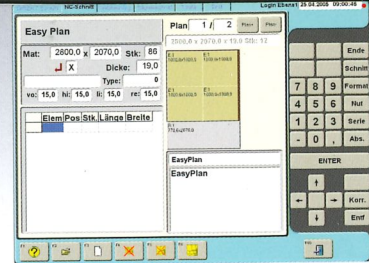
NC-Schnitt
Login Ebene1 25.04.2008 09:50:49

Easy Plan

Mat: 2800,0 x 2070,0 Stk: 86
X Dicke: 19,0
Type: 0
vo: 15,0 hi: 15,0 li: 15,0 re: 15,0

| Elem | Pos | Stk. | Länge | Breite |
|---|---|---|---|---|
| | | | | |

Plan 1 / 2
2800,0 x 2070,0 x 19,0 Stk: 12

EasyPlan
EasyPlan

Ende
Schnitt
7 8 9 Format
4 5 6 Nut
1 2 3 Serie
- 0 , Abs.
ENTER
Korr.
Entf